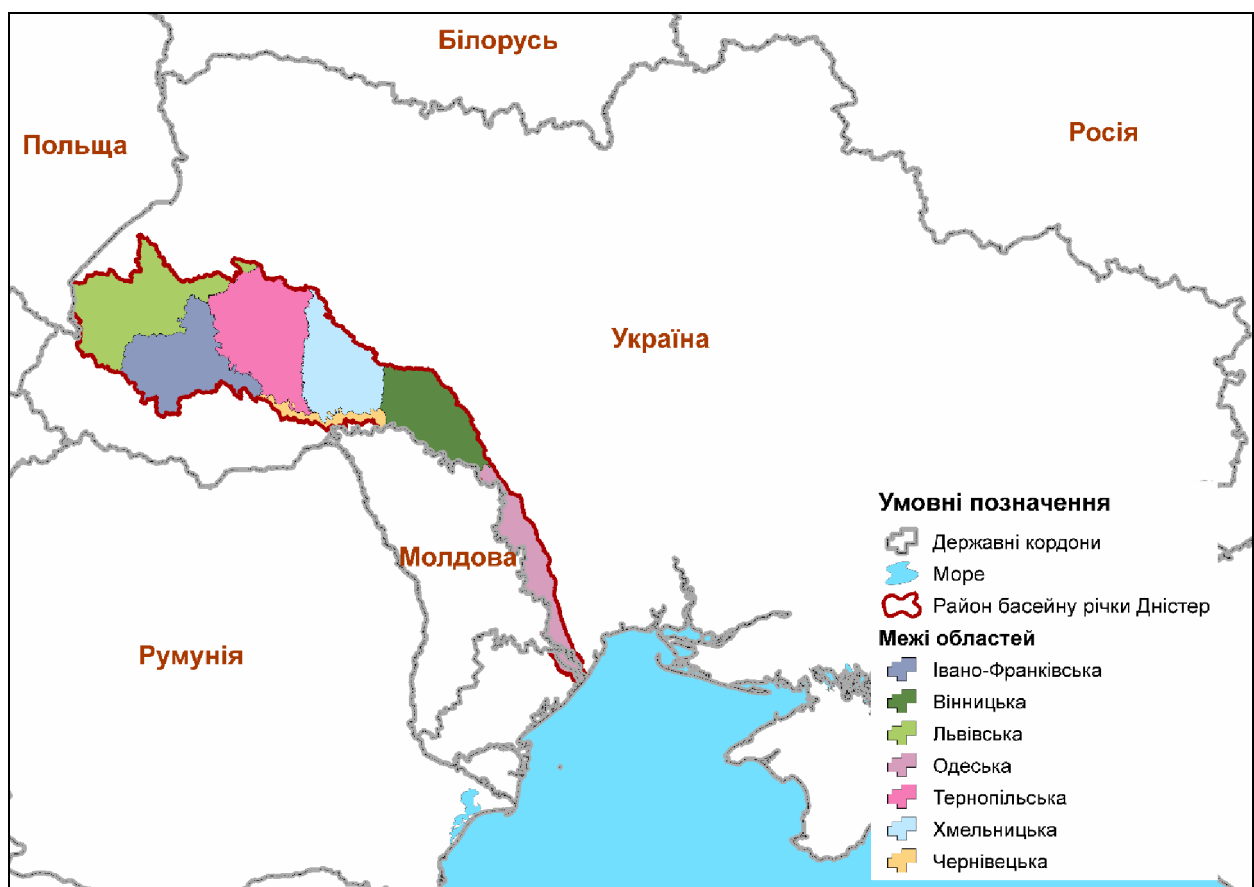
Білорусь

Польща

Росія

Україна

Молдова

Румунія

Умовні позначення

Державні кордони

Море

Район басейну річки Дністер

Межі областей

Івано-Франківська

Вінницька

Львівська

Одеська

Тернопільська

Хмельницька

Чернівецька